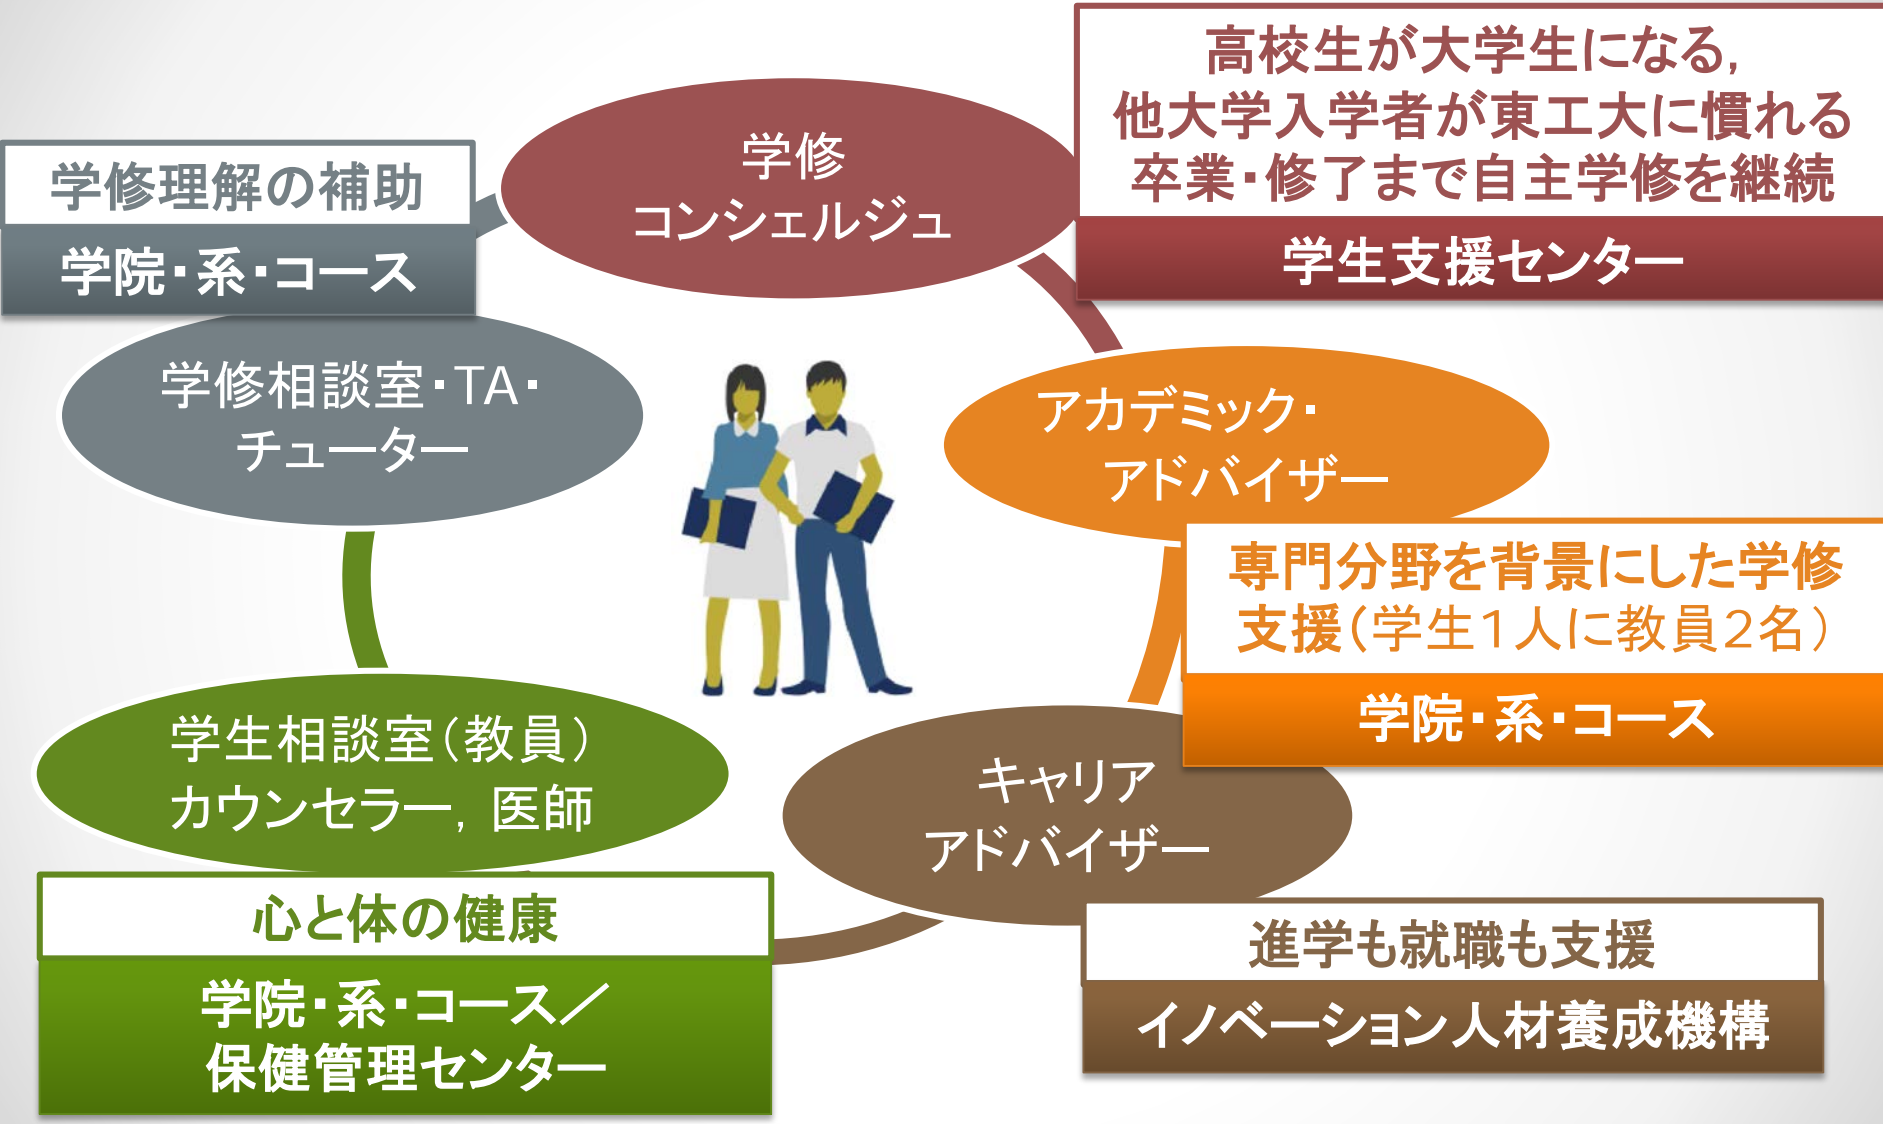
学修理解の補助

学院・系・コース

学修
コンシェルジュ

高校生が大学生になる，
他大学入学者が東工大に慣れる
卒業・修了まで自主学修を継続

学生支援センター

学修相談室・TA・
チューター

アカデミック・
アドバイザー

専門分野を背景にした学修支援（学生1人に教員2名）

学院・系・コース

学生相談室（教員）
カウンセラー，医師

キャリア
アドバイザー

心と体の健康

学院・系・コース／
保健管理センター

進学も就職も支援

イノベーション人材養成機構